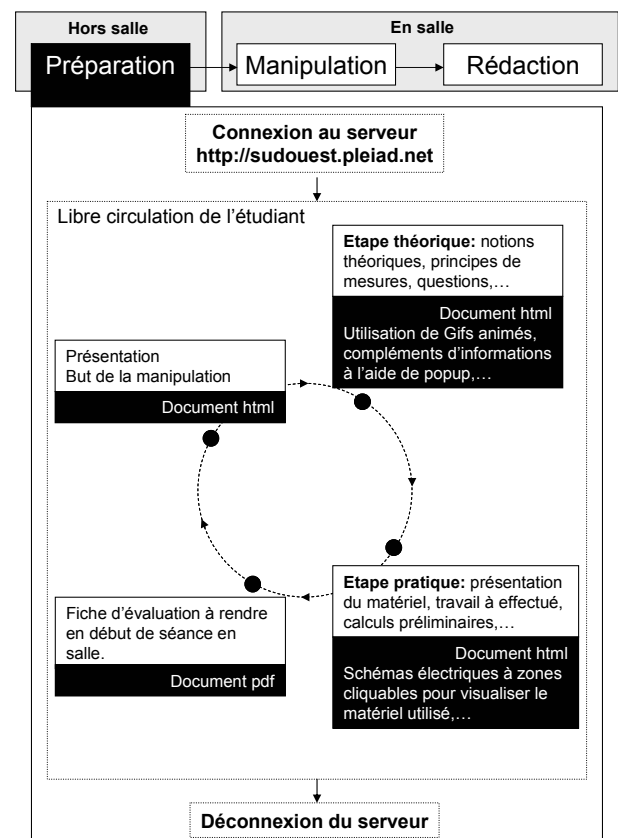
Hors salle

Préparation

En salle

Manipulation

Rédaction

Connexion au serveur
http://sudouest.pleiad.net

Libre circulation de l'étudiant

Etape théorique: notions théoriques, principes de mesures, questions,…

Document html
Utilisation de Gifs animés, compléments d'informations à l'aide de popup,…

Présentation
But de la manipulation

Document html

Etape pratique: présentation du matériel, travail à effectué, calculs préliminaires,…

Document html
Schémas électriques à zones cliquables pour visualiser le matériel utilisé,…

Fiche d'évaluation à rendre en début de séance en salle.

Document pdf

Déconnexion du serveur